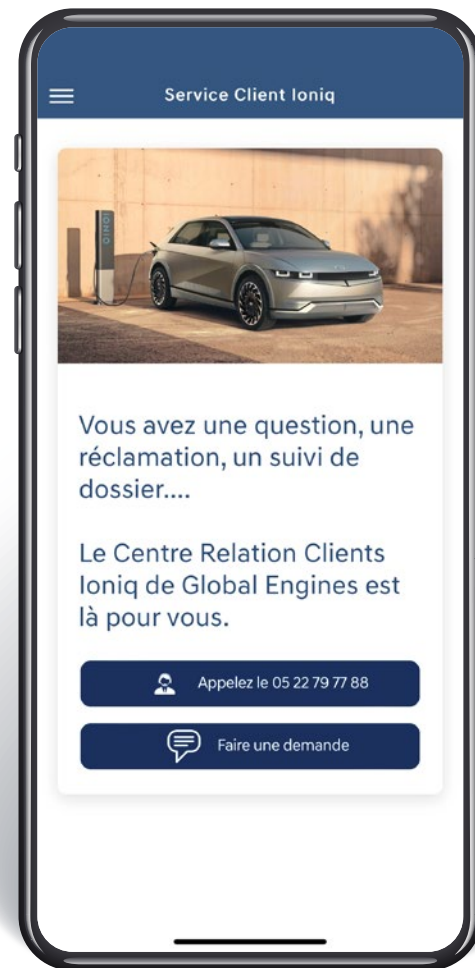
Service Client Ioniq

IONIQ

Vous avez une question, une réclamation, un suivi de dossier....

Le Centre Relation Clients Ioniq de Global Engines est là pour vous.

Appelez le 05 22 79 77 88

Faire une demande